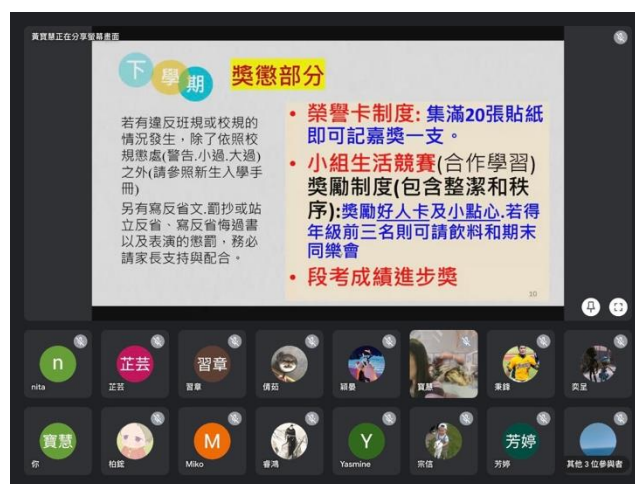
黃寶慧正在分享螢幕畫面

下 學 期 獎懲部分

若有違反班規或校規的情況發生，除了依照校規懲處(警告,小過,大過)之外(請參照新生入學手冊)

另有寫反省文,罰抄或站立反省、寫反省悔過書以及表演的懲罰，務必請家長支持與配合。

• 榮譽卡制度: 集滿20張貼紙即可記嘉獎一支。

• 小組生活競賽(合作學習)獎勵制度(包含整潔和秩序):獎勵好人卡及小點心,若得年級前三名則可請飲料和期末同樂會

• 段考成績進步獎

10

n
nita

芷芸
芷芸

習章
習章

倩茹

穎曼

寶慧

秉鋒

奕呈

寶慧
你

柏鈺

M
Miko

睿鴻

Y
Yasmine

宗信

芳婷
芳婷

其他 3 位參與者